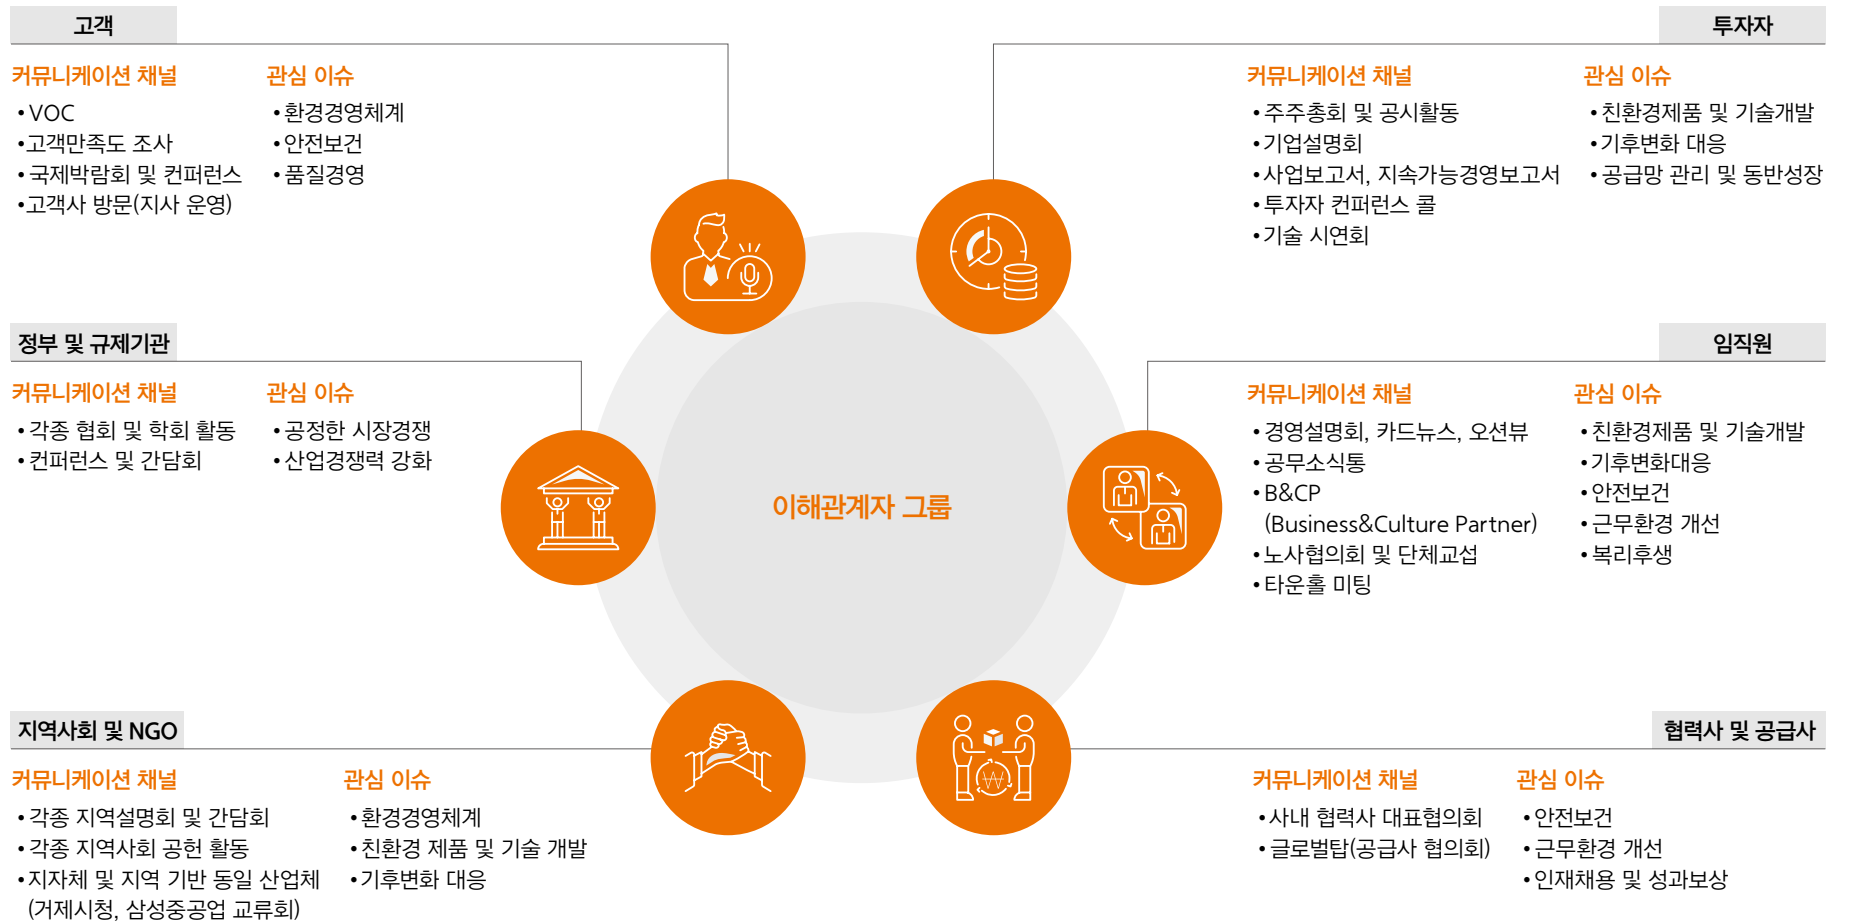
고객

커뮤니케이션 채널
• VOC
• 고객만족도 조사
• 국제박람회 및 컨퍼런스
• 고객사 방문(지사 운영)

관심 이슈
• 환경경영체계
• 안전보건
• 품질경영

투자자

커뮤니케이션 채널
• 주주총회 및 공시활동
• 기업설명회
• 사업보고서, 지속가능경영보고서
• 투자자 컨퍼런스 콜
• 기술 시연회

관심 이슈
• 친환경제품 및 기술개발
• 기후변화 대응
• 공급망 관리 및 동반성장

정부 및 규제기관

커뮤니케이션 채널
• 각종 협회 및 학회 활동
• 컨퍼런스 및 간담회

관심 이슈
• 공정한 시장경쟁
• 산업경쟁력 강화

이해관계자 그룹

임직원

커뮤니케이션 채널
• 경영설명회, 카드뉴스, 오션뷰
• 공무소식통
• B&CP (Business&Culture Partner)
• 노사협의회 및 단체교섭
• 타운홀 미팅

관심 이슈
• 친환경제품 및 기술개발
• 기후변화대응
• 안전보건
• 근무환경 개선
• 복리후생

지역사회 및 NGO

커뮤니케이션 채널
• 각종 지역설명회 및 간담회
• 각종 지역사회 공헌 활동
• 지자체 및 지역 기반 동일 산업체 (거제시청, 삼성중공업 교류회)

관심 이슈
• 환경경영체계
• 친환경 제품 및 기술 개발
• 기후변화 대응

협력사 및 공급사

커뮤니케이션 채널
• 사내 협력사 대표협의회
• 글로벌탑(공급사 협의회)

관심 이슈
• 안전보건
• 근무환경 개선
• 인재채용 및 성과보상